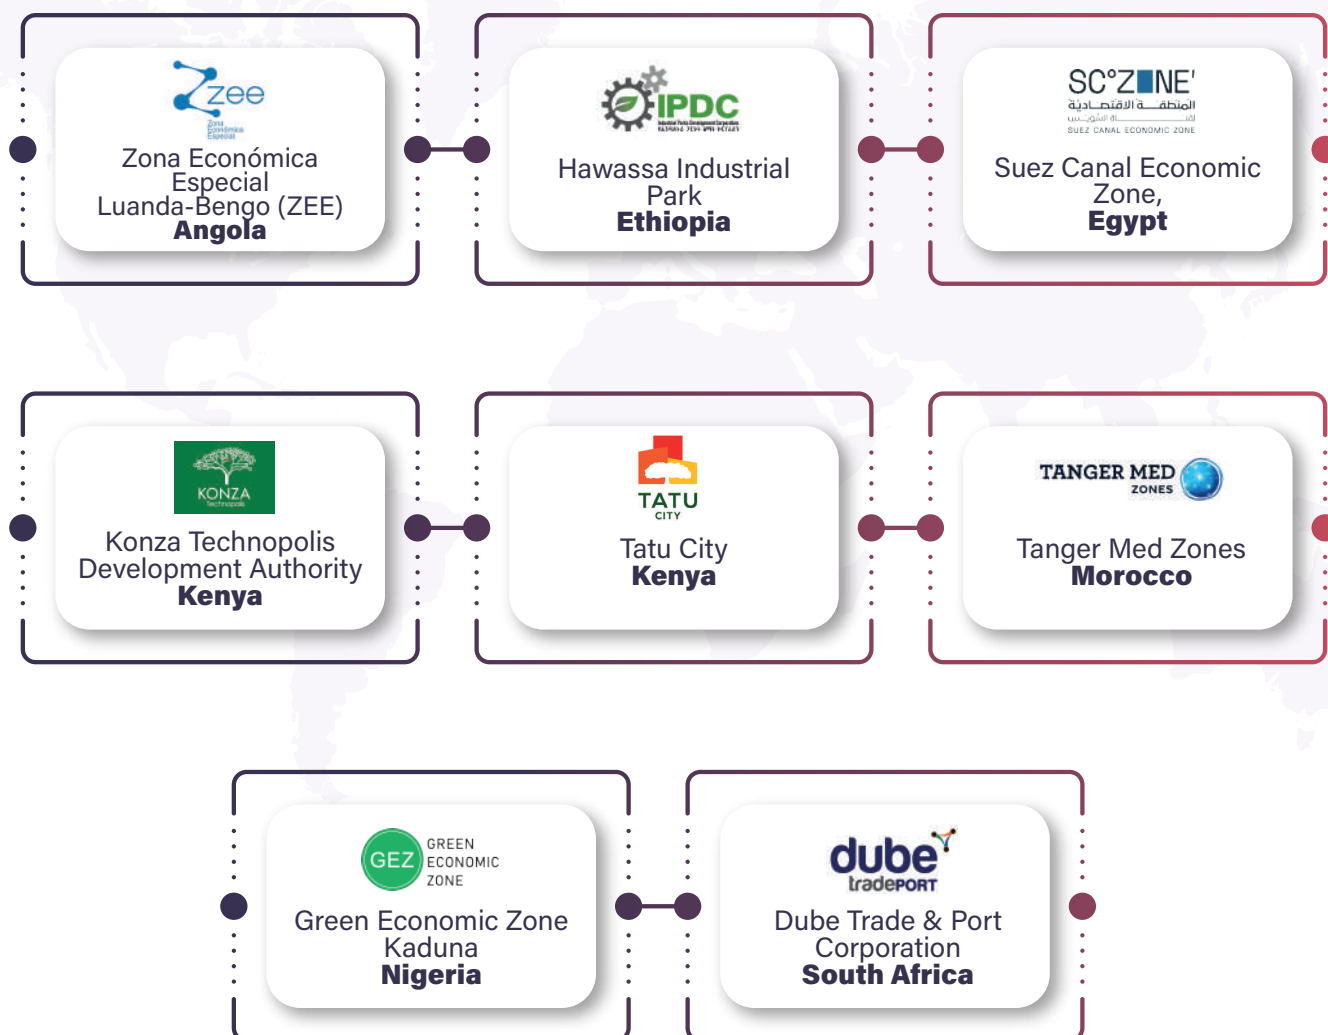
zee
Zona Económica Especial

Zona Económica Especial Luanda-Bengo (ZEE)
**Angola**

IPDC

Hawassa Industrial Park
**Ethiopia**

SC°ZONE
المنطقة الاقتصادية لقناة السويس
SUEZ CANAL ECONOMIC ZONE

Suez Canal Economic Zone,
**Egypt**

KONZA
Technopolis

Konza Technopolis Development Authority
**Kenya**

TATU
CITY

Tatu City
**Kenya**

TANGER MED
ZONES

Tanger Med Zones
**Morocco**

GEZ GREEN ECONOMIC ZONE

Green Economic Zone Kaduna
**Nigeria**

dube
tradePORT

Dube Trade & Port Corporation
**South Africa**